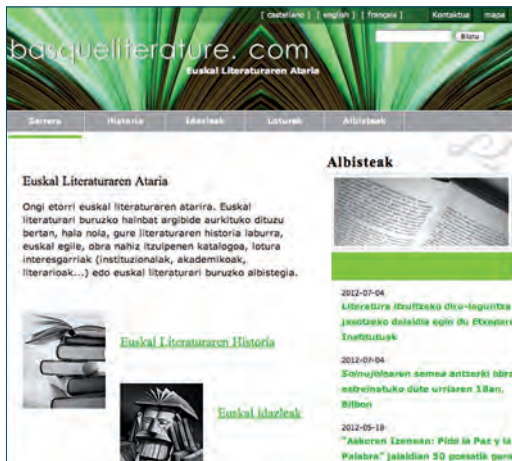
[ castellano ] [ english ] [ français ] Kontaktua mapa

basqueliterature.com

Euskal Literaturaren Ataria

Bilatu

Sarrera Historia Idazleak Loturak Albisteak

Euskal Literaturaren Ataria

Ongi etorri euskal literaturaren atarira. Euskal literaturari buruzko hainbat argibide aurkituko dituzu bertan, hala nola, gure literaturaren historia laburra, euskal egile, obra nahiz itzulpenen katalogoa, lotura interesgarriak (instituzionalak, akademikoak, literarioak...) edo euskal literaturari buruzko albistegia.

Euskal Literaturaren Historia

Euskal idazleak

Albisteak

2012-07-04
Literatura itzultzeko diru-laguntza jasotzeko deialdia egin du Etxepare Institutuak

2012-07-04
Sainujoiaren semea antzerki obra estreinatuko dute urriaren 18an, Bilbon

2012-05-18
"Askoren Izenean: Pidd la Paz y la Palabra" jaialdian 50 poesetik gora